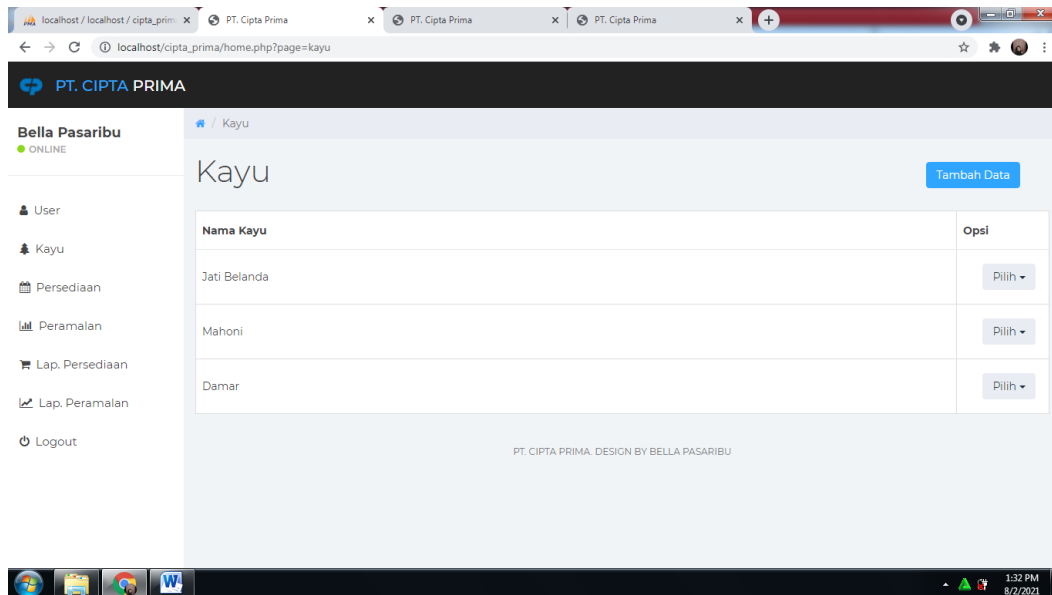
localhost / localhost / cipta_prim ×
PT. Cipta Prima ×
PT. Cipta Prima ×
PT. Cipta Prima ×

localhost/cipta_prima/home.php?page=kayu

PT. CIPTA PRIMA

Bella Pasaribu
ONLINE

User
Kayu
Persediaan
Peramalan
Lap. Persediaan
Lap. Peramalan
Logout

/ Kayu

Kayu

Tambah Data

| Nama Kayu | Opsi |
|---|---|
| Jati Belanda | Pilih |
| Mahoni | Pilih |
| Damar | Pilih |

PT. CIPTA PRIMA. DESIGN BY BELLA PASARIBU

1:32 PM
8/2/2021